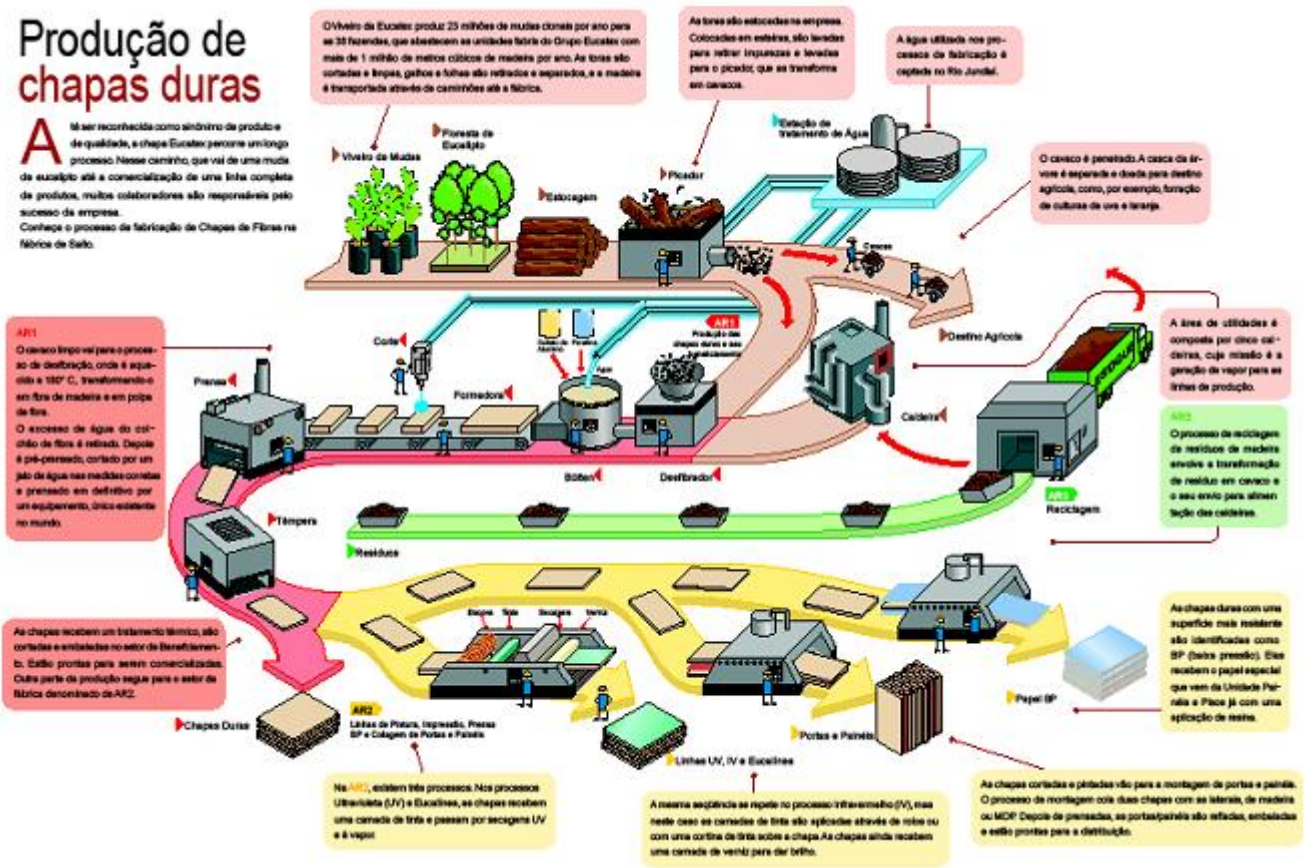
Produção de chapas duras

Além ser reconhecida como sinônimo de produto e de qualidade, a chapa Eucatex percorre um longo processo. Nesse caminho, que vai de uma muda de eucalipto até a comercialização de uma linha completa de produtos, muitos colaboradores são responsáveis pelo sucesso da empresa.
Conheça o processo de fabricação de Chapas de Fibras na fábrica de Salto.

O Viveiro da Eucatex produz 23 milhões de mudas clonais por ano para as 38 fazendas, que abastecem as unidades fabris do Grupo Eucatex com mais de 1 milhão de metros cúbicos de madeira por ano. As toras são cortadas e limpas, galhos e folhas são retirados e separados, e a madeira é transportada através de caminhões até a fábrica.

As toras são estocadas na empresa. Colocadas em esteiras, são lavadas para retirar impurezas e levadas para o picador, que as transforma em cavacos.

A água utilizada nos processos de fabricação é captada no Rio Jundiaí.

Viveiro de Mudas
Floresta de Eucalipto
Estocagem
Picador
Estação de tratamento de Água

O cavaco é peneirado. A casca da árvore é separada e doada para destino agrícola, como, por exemplo, formação de culturas de uva e laranja.

Cascas
Destino Agrícola

AR1
O cavaco limpo vai para o processo de desfibração, onde é aquecido a 180° C, transformando-o em fibra de madeira e em polpa de fibra.
O excesso de água do colchão de fibra é retirado. Depois é pré-prensado, cortado por um jato de água nas medidas corretas e prensado em definitivo por um equipamento, único existente no mundo.

Prensa
Corte
Formadora
Sulfato de Alumínio
Parafina
Água
AR1 Produção das chapas duras e seu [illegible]
Bólten
Desfibrador
Caldeira

A área de utilidades é composta por cinco caldeiras, cuja missão é a geração de vapor para as linhas de produção.

AR3
O processo de reciclagem de resíduos de madeira envolve a transformação de resíduo em cavaco e o seu envio para alimentação das caldeiras.

AR3 Reciclagem
Têmpera
Resíduos

As chapas recebem um tratamento térmico, são cortadas e embaladas no setor de Beneficiamento. Estão prontas para serem comercializadas. Outra parte da produção segue para o setor de fábrica denominado de AR2.

Chapas Duras
Estopa
Tinta
Secagem
Verniz

AR2
Linhas de Pintura, Impressão, Prensa BP e Colagem de Portas e Painéis

Linhas UV, IV e Eucalines
Portas e Painéis
Papel BP

As chapas duras com uma superfície mais resistente são identificadas como BP (baixa pressão). Elas recebem o papel especial que vem da Unidade Paraíba e Placa já com uma aplicação de resina.

Na AR2, existem três processos. Nos processos Ultravioleta (UV) e Eucalines, as chapas recebem uma camada de tinta e passam por secagem UV e à vapor.

A mesma seqüência se repete no processo Infravermelho (IV), mas neste caso as camadas de tinta são aplicadas através de rolos ou com uma cortina de tinta sobre a chapa. As chapas ainda recebem uma camada de verniz para dar brilho.

As chapas cortadas e pintadas vão para a montagem de portas e painéis. O processo de montagem cola duas chapas com as laterais, de madeira ou MDF. Depois de prensadas, as portas/painéis são refiladas, embaladas e estão prontas para a distribuição.